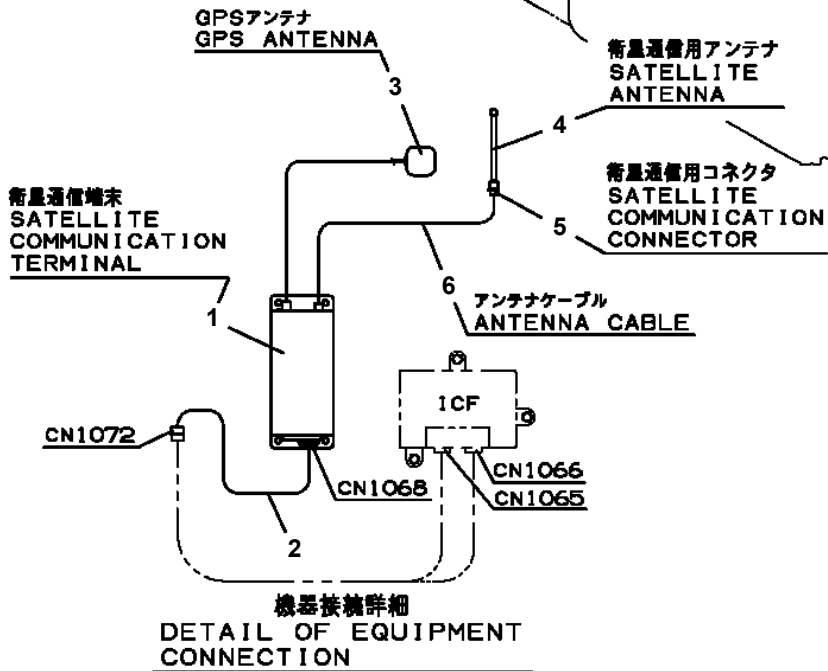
GPSアンテナ
GPS ANTENNA

3

衛星通信用アンテナ
SATELLITE
ANTENNA

4

衛星通信用コネクタ
SATELLITE
COMMUNICATION
CONNECTOR

5

衛星通信端末
SATELLITE
COMMUNICATION
TERMINAL

1

6

アンテナケーブル
ANTENNA CABLE

ICF

CN1072

CN1066

CN1068

CN1065

2

機器接続詳細
DETAIL OF EQUIPMENT
CONNECTION